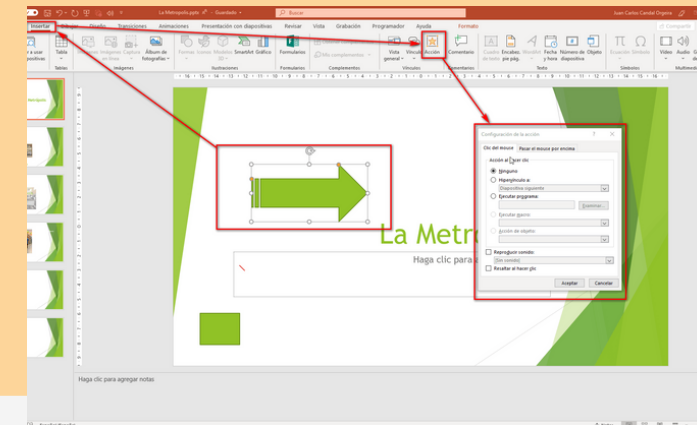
La Metropolia.pptx • Guardado
Buscar
Juan Carlos Candal Orgaiza
Insertar
Diseño
Transiciones
Animaciones
Presentación con diapositivas
Revisar
Vista
Grabación
Programador
Ayuda
Formato
Tabla
Tablas
Imágenes
Álbum de fotografías
Imágenes
Formas
Iconos
Modelos 3D
SmartArt
Gráfico
Ilustraciones
Formularios
Formularios
Mis complementos
Complementos
Vínculo
Acción
Vínculos
Comentario
Comentarios
Cuadro de texto
Encabez. pie pág.
WordArt
Fecha y hora
Número de diapositiva
Objeto
Texto
Ecuación
Símbolo
Símbolos
Vídeo
Audio
Multimedia
La Metro
Haga clic para
Configuración de la acción
Clic del mouse
Pasar el mouse por encima
Acción al hacer clic
Ninguna
Hipervínculo a:
Diapositiva siguiente
Ejecutar programa:
Examinar...
Ejecutar macro:
Acción de objeto:
Reproducir sonido:
[Sin sonido]
Resaltar al hacer clic
Aceptar
Cancelar
Haga clic para agregar notas